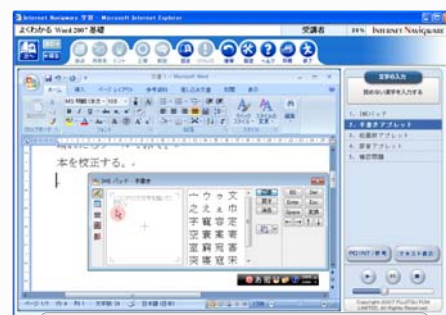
Internet Navigware 学習 - Microsoft Internet Explorer
よくわかる Word 2007 基礎
受講者
38% INTERNET NAVIGWARE
文書 1 - Microsoft Word
本を校正する。
IME パッド - 手書き
ウ
文
之
え
ㄝ
巾
字
寓
容
定
空
窟
案
寄
宙
窮
究
寡
突
審
窪
宋
文字の入力
読めない漢字を入力する
1. IMEパッド
2. 手書きアプレット
3. 総画数アプレット
4. 部首アプレット
5. 確認問題
POINT/参考
テキスト表示
Copyright ©2007 FUJITSU FOM LIMITED. All Rights Reserved.